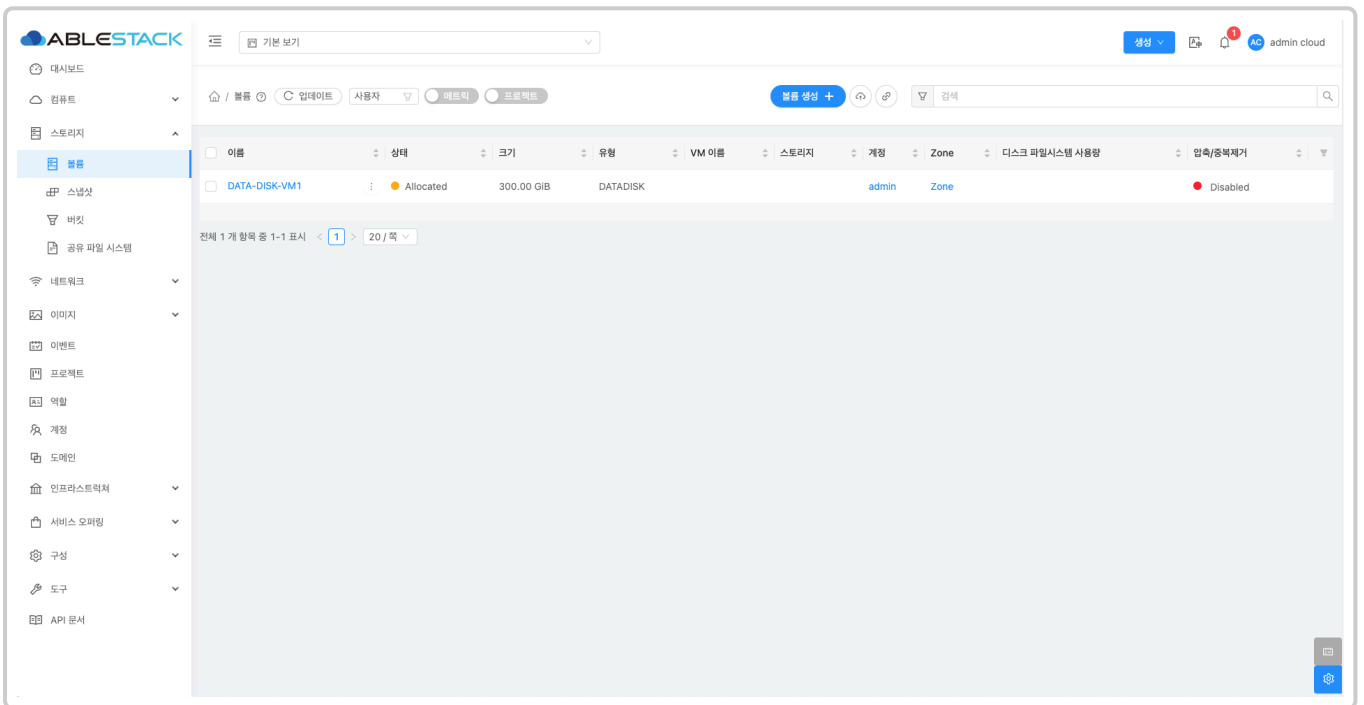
ABLESTACK

대시보드
컴퓨트
스토리지
볼륨
스냅샷
버킷
공유 파일 시스템
네트워크
이미지
이벤트
프로젝트
역할
계정
도메인
인프라스트럭처
서비스 오퍼링
구성
도구
API 문서

기본 보기

생성
1
AC admin cloud

볼륨 업데이트 사용자 메트릭 프로젝트

볼륨 생성 +

검색

| 이름 | 상태 | 크기 | 유형 | VM 이름 | 스토리지 | 계정 | Zone | 디스크 파일시스템 사용량 | 압축/중복제거 |
|---|---|---|---|---|---|---|---|---|---|
| DATA-DISK-VM1 | Allocated | 300.00 GiB | DATADISK | | | admin | Zone | | Disabled |

전체 1 개 항목 중 1-1 표시 1 20 / 쪽